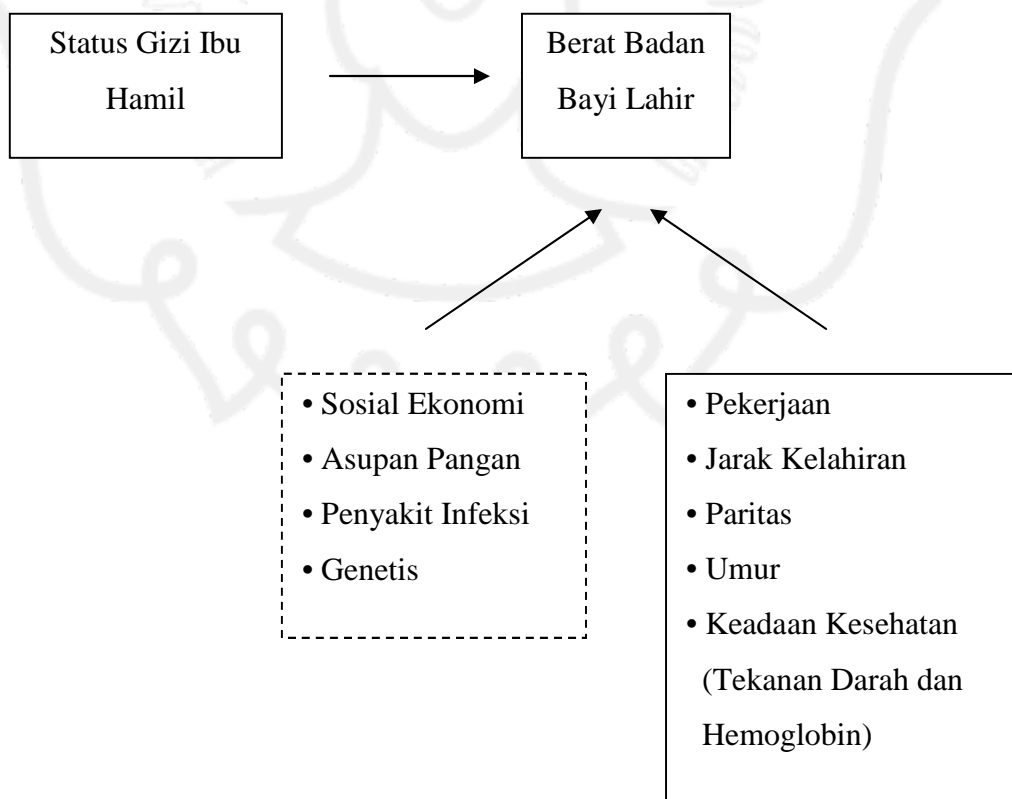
Status Gizi Ibu Hamil

Berat Badan Bayi Lahir

• Sosial Ekonomi
• Asupan Pangan
• Penyakit Infeksi
• Genetis

• Pekerjaan
• Jarak Kelahiran
• Paritas
• Umur
• Keadaan Kesehatan (Tekanan Darah dan Hemoglobin)